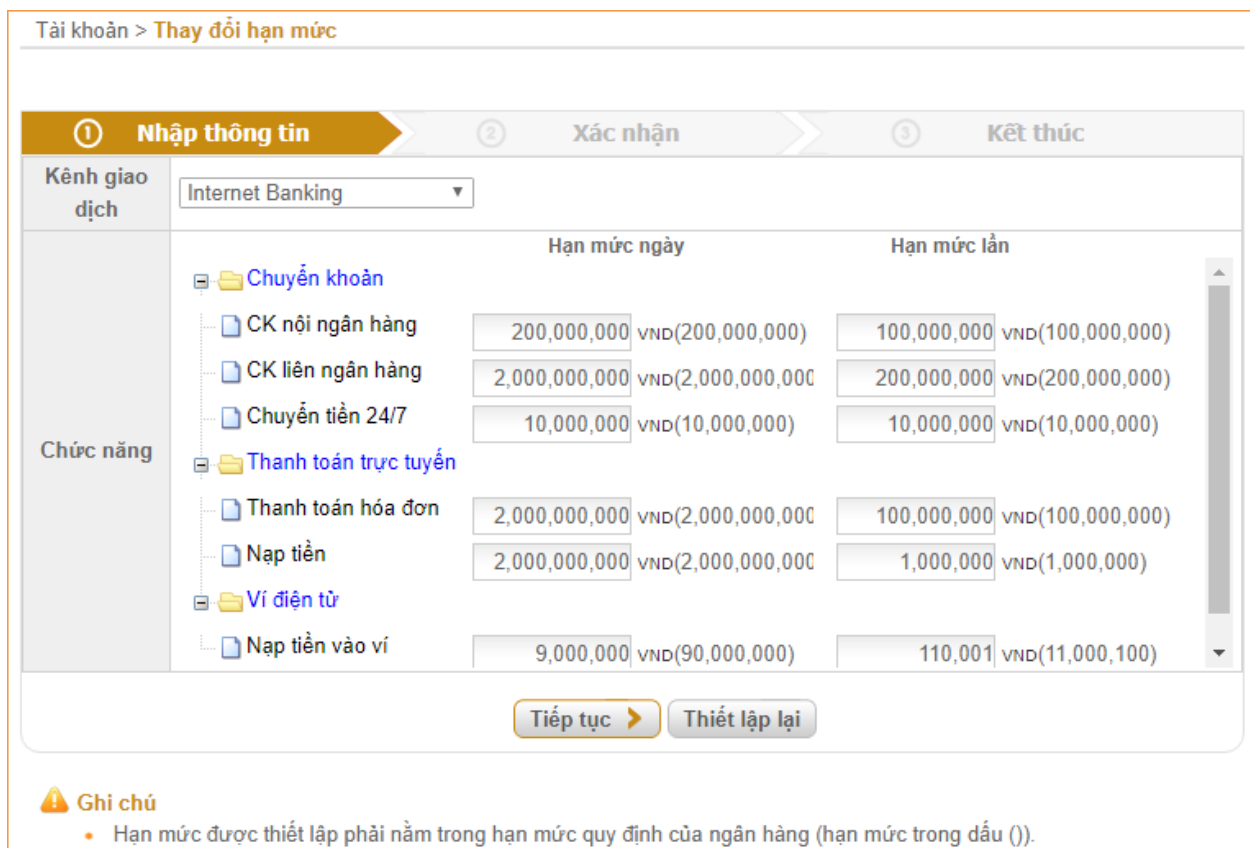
Tài khoản > Thay đổi hạn mức

① Nhập thông tin ② Xác nhận ③ Kết thúc

| Kênh giao dịch | Internet Banking |
|---|---|
| Chức năng | |

| | Hạn mức ngày | Hạn mức lần |
|---|---|---|
| Chuyển khoản | | |
| CK nội ngân hàng | 200,000,000 VND(200,000,000) | 100,000,000 VND(100,000,000) |
| CK liên ngân hàng | 2,000,000,000 VND(2,000,000,000 | 200,000,000 VND(200,000,000) |
| Chuyển tiền 24/7 | 10,000,000 VND(10,000,000) | 10,000,000 VND(10,000,000) |
| Thanh toán trực tuyến | | |
| Thanh toán hóa đơn | 2,000,000,000 VND(2,000,000,000 | 100,000,000 VND(100,000,000) |
| Nạp tiền | 2,000,000,000 VND(2,000,000,000 | 1,000,000 VND(1,000,000) |
| Ví điện tử | | |
| Nạp tiền vào ví | 9,000,000 VND(90,000,000) | 110,001 VND(11,000,100) |

Tiếp tục Thiết lập lại

Ghi chú
• Hạn mức được thiết lập phải nằm trong hạn mức quy định của ngân hàng (hạn mức trong dấu ()).